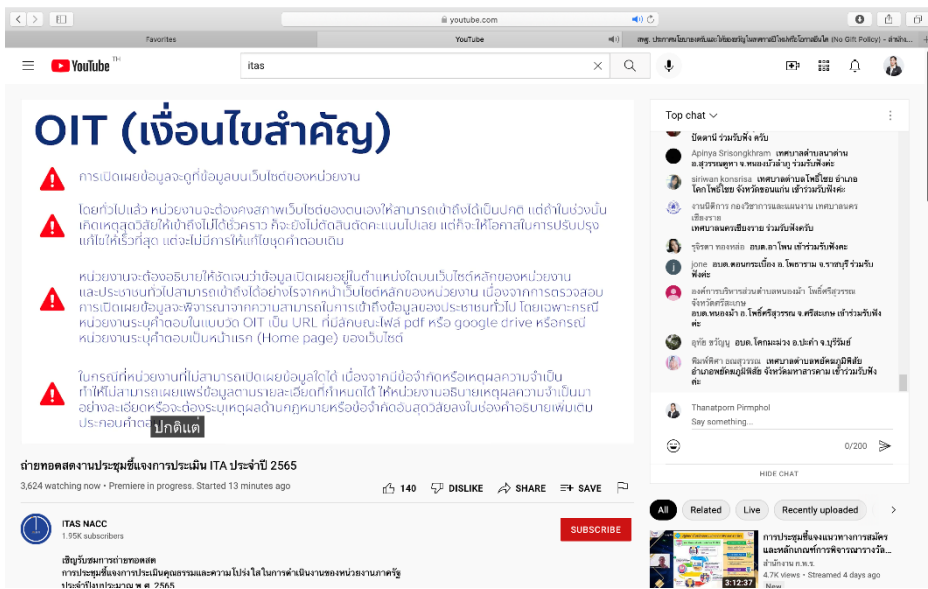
youtube.com

Favorites | YouTube | สคช. ประกาศนโยบายงดรับและให้ของขวัญในเทศกาลปีใหม่หรือโอกาสอื่นใด (No Gift Policy) - สำนัก...

YouTube TH

itas

OIT (เงื่อนไขสำคัญ)

การเปิดเผยข้อมูลจะดูที่ข้อมูลบนเว็บไซต์ของหน่วยงาน

โดยทั่วไปแล้ว หน่วยงานจะต้องคงสภาพเว็บไซต์ของตนเองให้สามารถเข้าถึงได้เป็นปกติ แต่ถ้าในช่วงนั้นเกิดเหตุสุดวิสัยให้เข้าถึงไม่ได้ชั่วคราว ก็จะยังไม่ตัดสินตัดคะแนนไปเลย แต่ก็จะให้โอกาสในการปรับปรุงแก้ไขให้เร็วที่สุด แต่จะไม่มีการให้แก้ไขชุดคำตอบเดิม

หน่วยงานจะต้องอธิบายให้ชัดเจนว่าข้อมูลเปิดเผยอยู่ในตำแหน่งใดบนเว็บไซต์หลักของหน่วยงานและประชาชนทั่วไปสามารถเข้าถึงได้อย่างไรจากหน้าเว็บไซต์หลักของหน่วยงาน เนื่องจากการตรวจสอบการเปิดเผยข้อมูลจะพิจารณาจากความสามารถในการเข้าถึงข้อมูลของประชาชนทั่วไป โดยเฉพาะกรณีหน่วยงานระบุคำตอบในแบบวัด OIT เป็น URL ที่มีสกุลของไฟล์ pdf หรือ google drive หรือกรณีหน่วยงานระบุคำตอบเป็นหน้าแรก (Home page) ของเว็บไซต์

ในกรณีที่หน่วยงานที่ไม่สามารถเปิดเผยข้อมูลใดได้ เนื่องจากมีข้อจำกัดหรือเหตุผลความจำเป็นทำให้ไม่สามารถเผยแพร่ข้อมูลตามรายละเอียดที่กำหนดได้ ให้หน่วยงานอธิบายเหตุผลความจำเป็นมาอย่างละเอียดหรือจะต้องระบุเหตุผลด้านกฎหมายหรือข้อจำกัดอื่นสุดวิสัยลงในช่องคำอธิบายเพิ่มเติมประกอบคำตอบ

ปกติแต่

ถ่ายทอดสดงานประชุมชี้แจงการประเมิน ITA ประจำปี 2565

3,624 watching now • Premiere in progress. Started 13 minutes ago

140 DISLIKE SHARE SAVE

ITAS NACC
1.95K subscribers

SUBSCRIBE

เชิญรับชมการถ่ายทอดสด
การประชุมชี้แจงการประเมินคุณธรรมและความโปร่งใสในการดำเนินงานของหน่วยงานภาครัฐ
ประจำปีงบประมาณ พ.ศ. 2565

Top chat

ปัตตานี ร่วมรับฟัง ครับ

Apinya Srisongkhram เทศบาลตำบลนาคำน อ.สุวรรณคูหา จ.หนองบัวลำภู ร่วมรับฟังค่ะ

siriwan konsrisa เทศบาลตำบลโพธิ์ไชย อำเภอโคกโพธิ์ไชย จังหวัดขอนแก่น เข้าร่วมรับฟังค่ะ

งานนิติการ กองวิชาการและแผนงาน เทศบาลนครเชียงราย เทศบาลนครเชียงราย ร่วมรับฟังครับ

รุจิรดา ทองหล่อ อบต.อาโพน เข้าร่วมรับฟังคะ

jone อบต.ดอนกระเบื้อง อ.โนนไทย จ.ราชบุรี ร่วมรับฟังค่ะ

องค์การบริหารส่วนตำบลหนองม้า โพธิ์ศรีสุวรรณ จังหวัดศรีสะเกษ อบต.หนองม้า อ.โพธิ์ศรีสุวรรณ จ.ศรีสะเกษ เข้าร่วมรับฟังค่ะ

สุทัย ชวัญบุ อบต.โคกมะม่วง อ.ประคำ จ.บุรีรัมย์

พิมพ์พิศา ฉมสุวรรณ เทศบาลตำบลพยัคฆภูมิพิสัย อำเภอพยัคฆภูมิพิสัย จังหวัดมหาสารคาม เข้าร่วมรับฟังค่ะ

Thanatporn Pirmphol
Say something...
0/200

HIDE CHAT

All Related Live Recently uploaded

การประชุมชี้แจงแนวทางการสมัครและหลักเกณฑ์การพิจารณารางวัล...
สำนักงาน ก.พ.ร.
4.7K views • Streamed 4 days ago
New
3:12:37